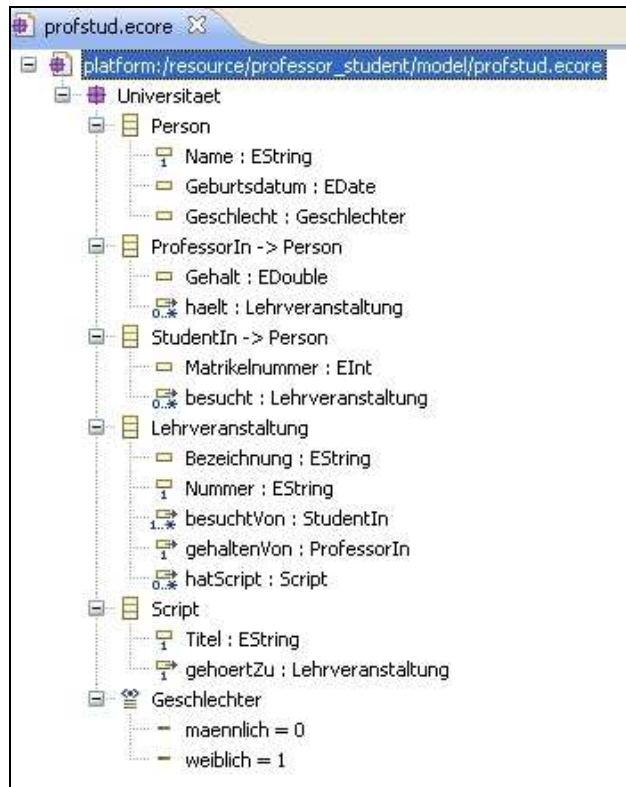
profstud.ecore ☒

platform:/resource/professor_student/model/profstud.ecore
Universitaet
Person
Name : EString
Geburtsdatum : EDate
Geschlecht : Geschlechter
ProfessorIn -> Person
Gehalt : EDouble
haelt : Lehrveranstaltung
StudentIn -> Person
Matrikelnummer : EInt
besucht : Lehrveranstaltung
Lehrveranstaltung
Bezeichnung : EString
Nummer : EString
besuchtVon : StudentIn
gehaltenVon : ProfessorIn
hatScript : Script
Script
Titel : EString
gehoertZu : Lehrveranstaltung
Geschlechter
maennlich = 0
weiblich = 1